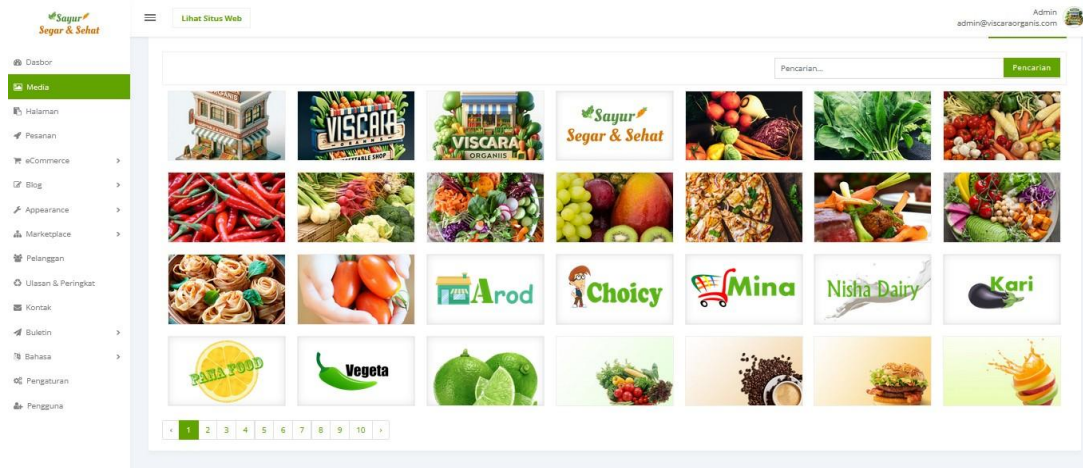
Sayur
Segar & Sehat

Lihat Situs Web

Admin
admin@viscaraorganis.com

Dasbor
Media
Halaman
Pesanan
eCommerce
Blog
Appearance
Marketplace
Pelanggan
Ulasan & Peringkat
Kontak
Buletin
Bahasa
Pengaturan
Pengguna

Pencarian...
Pencarian

VISCARA
VEGETABLE SHOP
VISCARA
ORGANIIS
Sayur
Segar & Sehat

Arod
Choicy
Mina
Nisha Dairy
Kari

PANA FOOD
Vegeta

‹ 1 2 3 4 5 6 7 8 9 10 ›